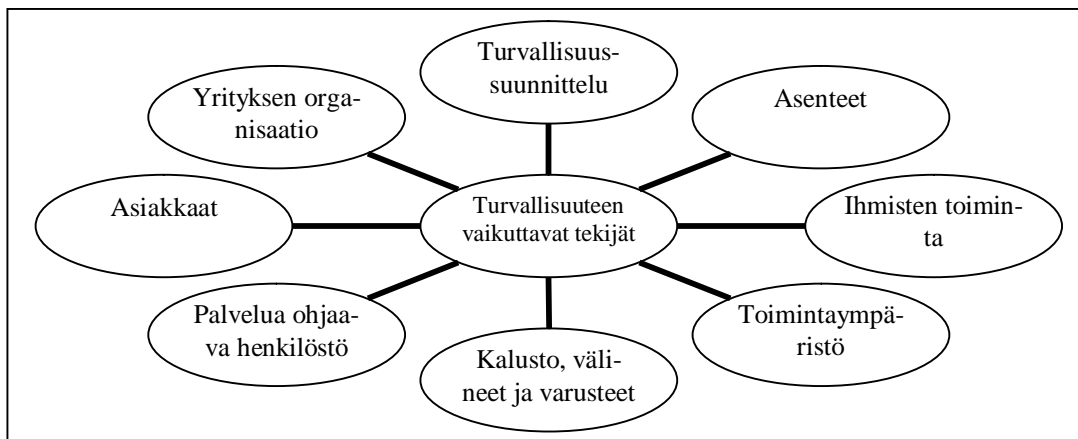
Turvallisuussuunnittelu

Yrityksen organisaatio

Asenteet

Asiakkaat

Turvallisuuteen vaikuttavat tekijät

Ihmisten toiminta

Palvelua ohjaava henkilöstö

Toimintaympäristö

Kalusto, välineet ja varusteet